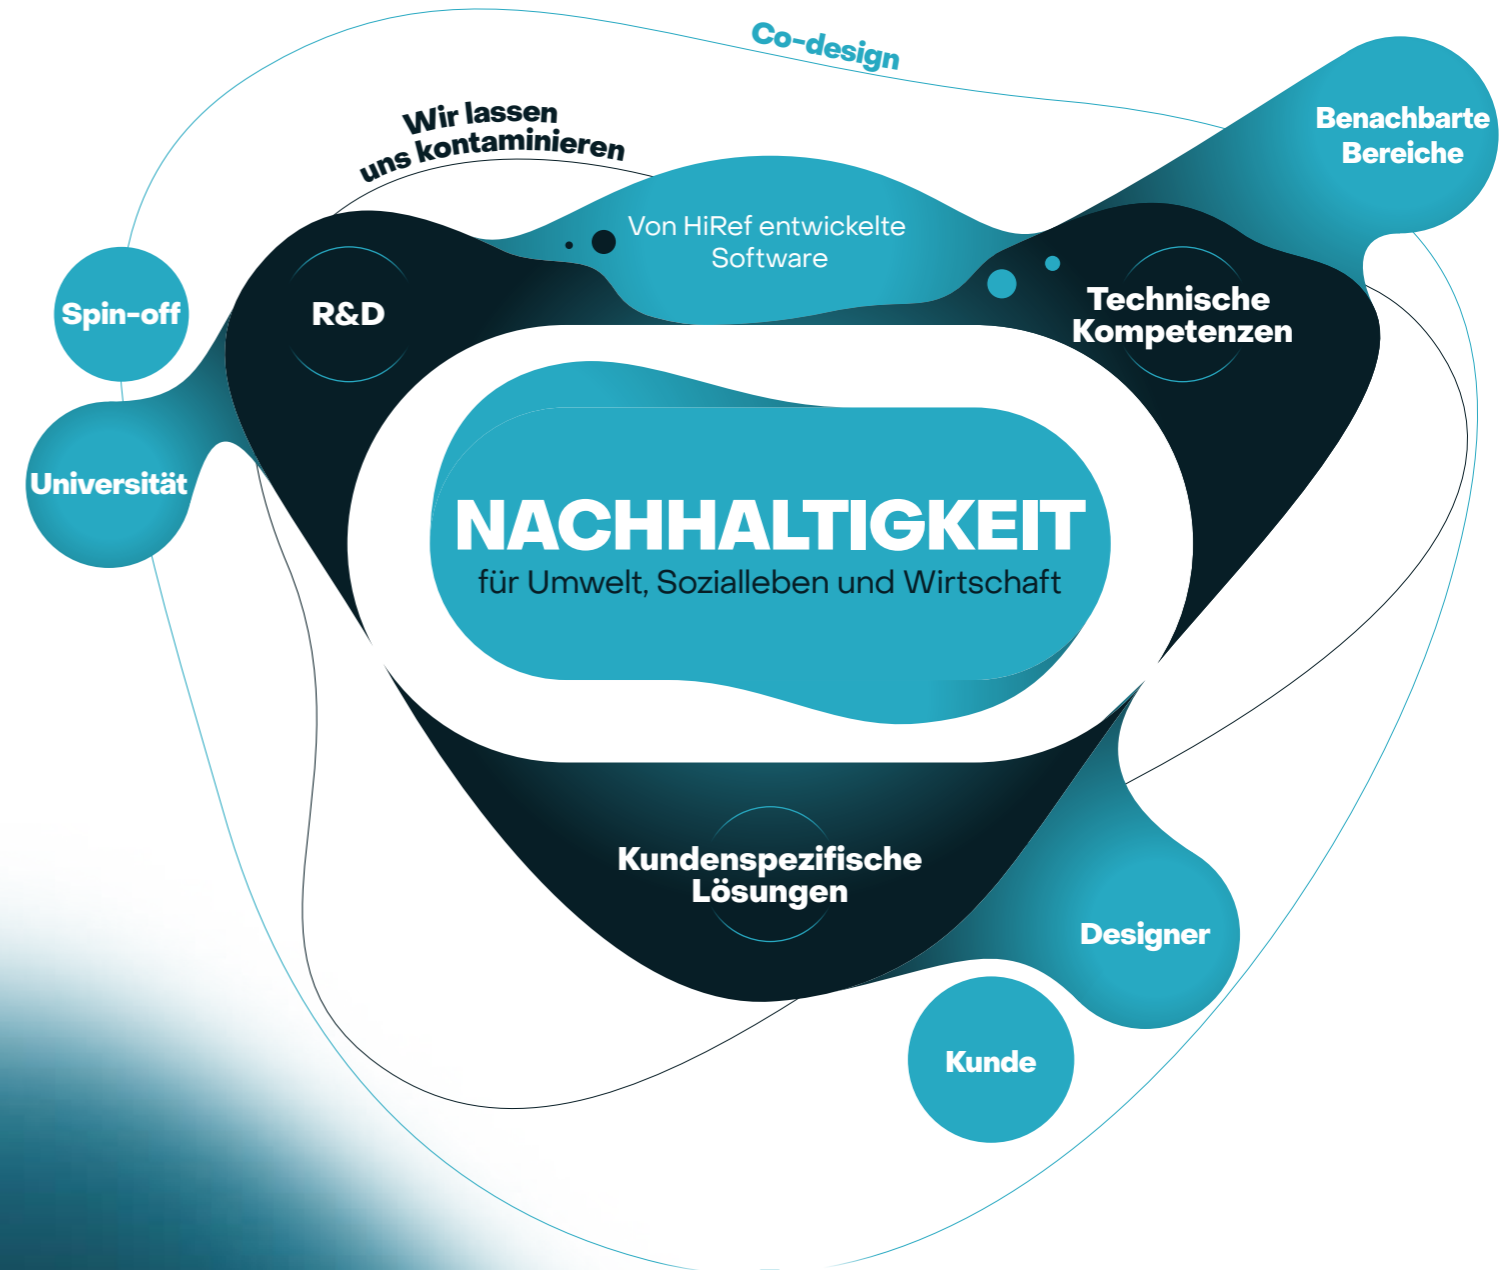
Co-design

Wir lassen uns kontaminieren

Benachbarte Bereiche

Von HiRef entwickelte Software

Spin-off

R&D

Technische Kompetenzen

Universität

NACHHALTIGKEIT
für Umwelt, Sozialleben und Wirtschaft

Kundenspezifische Lösungen

Designer

Kunde